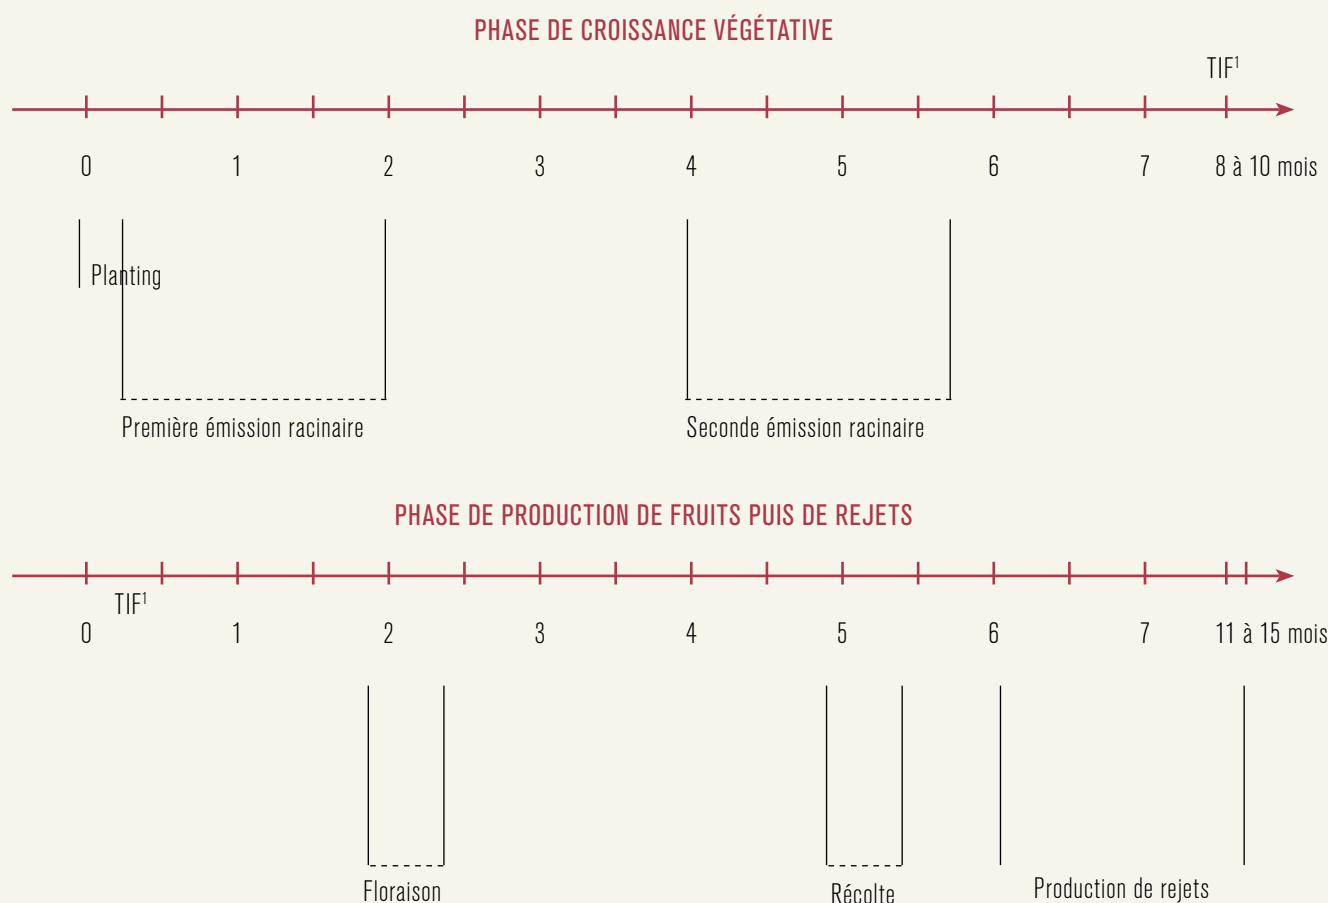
PHASE DE CROISSANCE VÉGÉTATIVE

TIF$^1$

0 1 2 3 4 5 6 7 8 à 10 mois

Planting

Première émission racinaire

Seconde émission racinaire

PHASE DE PRODUCTION DE FRUITS PUIS DE REJETS

TIF$^1$

0 1 2 3 4 5 6 7 11 à 15 mois

Floraison

Récolte

Production de rejets